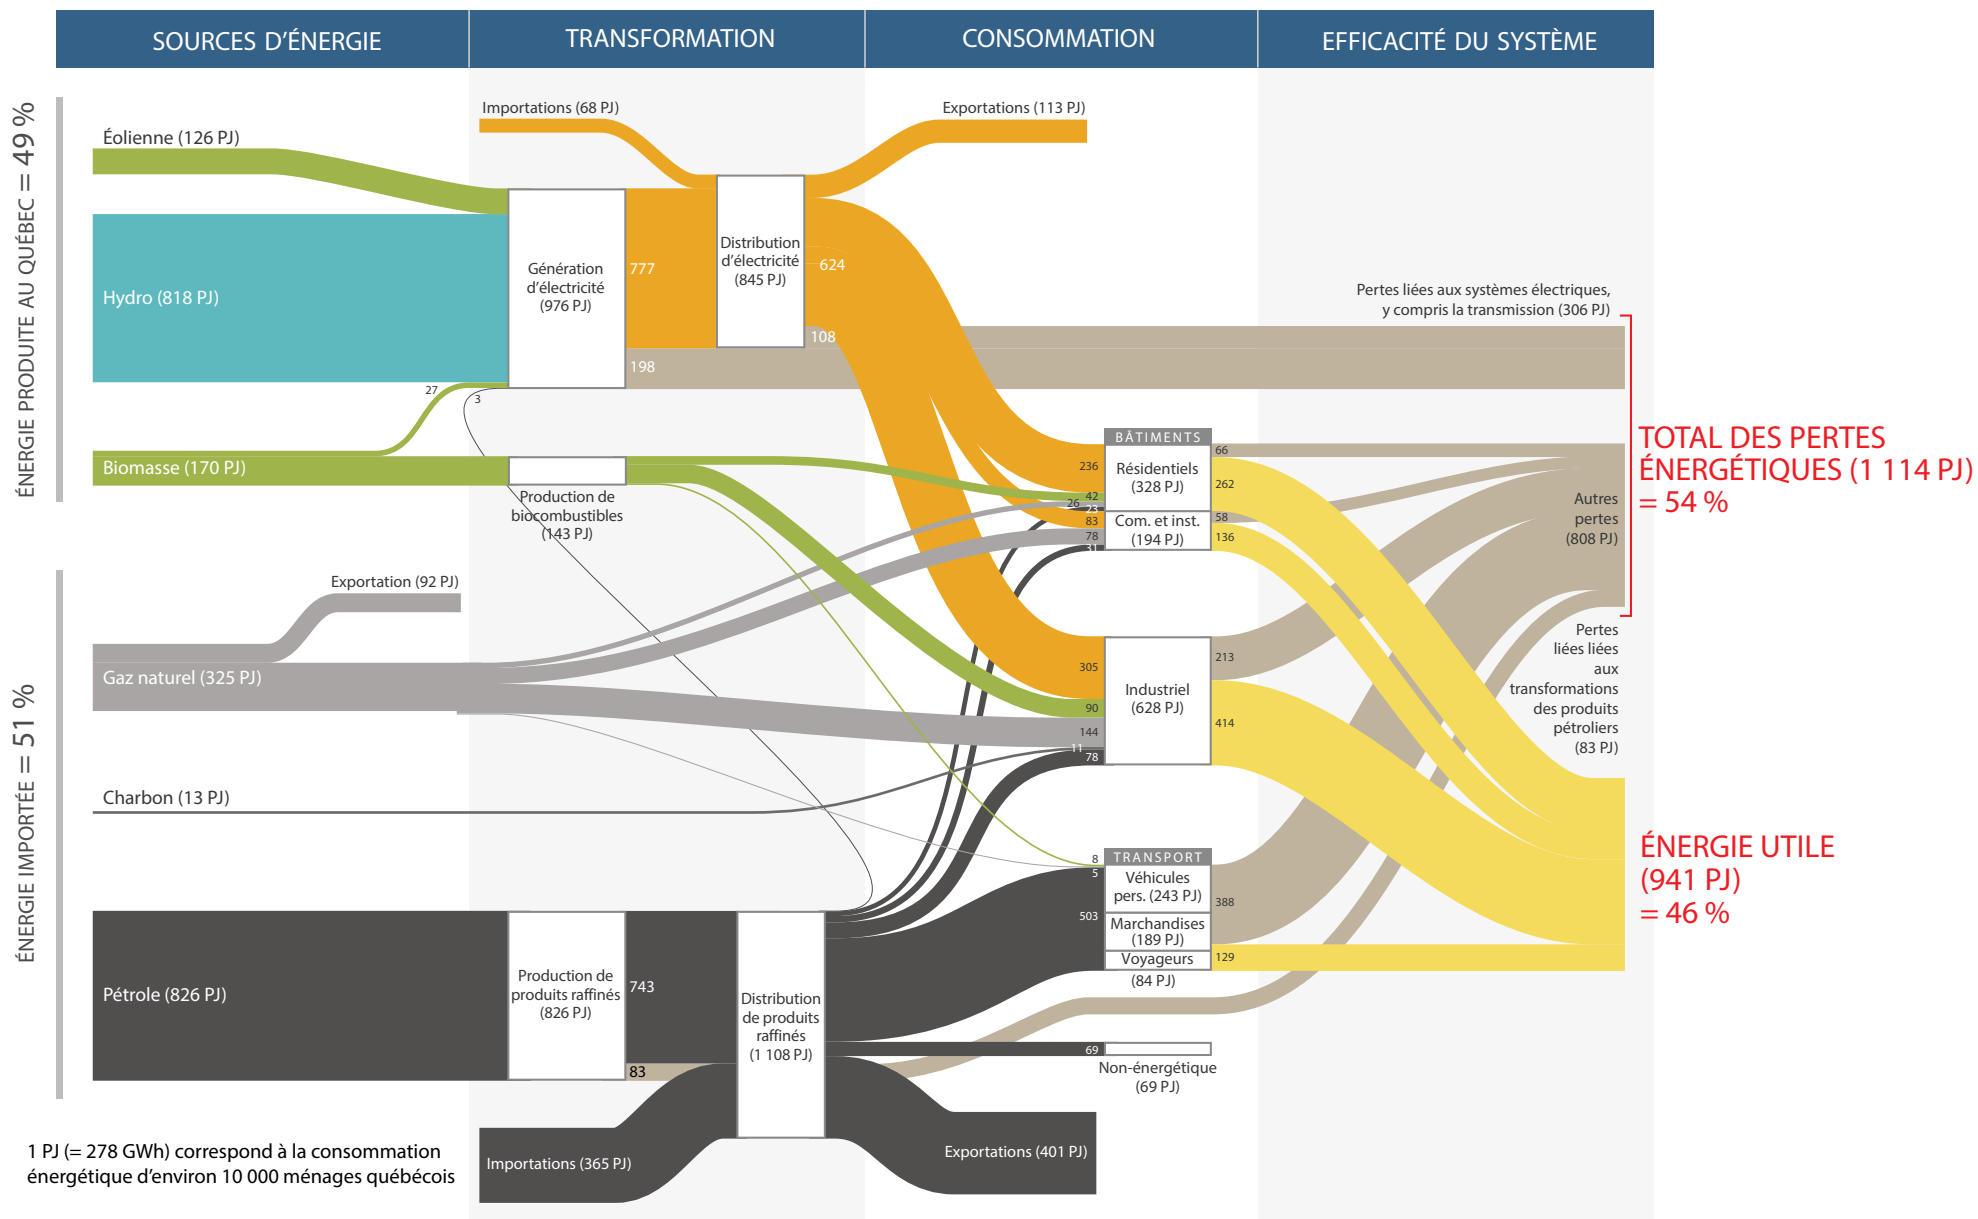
SOURCES D'ÉNERGIE

TRANSFORMATION

CONSOMMATION

EFFICACITÉ DU SYSTÈME

ÉNERGIE PRODUITE AU QUÉBEC = 49 %

ÉNERGIE IMPORTÉE = 51 %

Éolienne (126 PJ)

Hydro (818 PJ)

Biomasse (170 PJ)

Exportation (92 PJ)

Gaz naturel (325 PJ)

Charbon (13 PJ)

Pétrole (826 PJ)

Importations (68 PJ)

Génération d'électricité (976 PJ)

777

198

27

3

Distribution d'électricité (845 PJ)

624

108

Exportations (113 PJ)

Production de biocombustibles (143 PJ)

Production de produits raffinés (826 PJ)

743

83

Distribution de produits raffinés (1 108 PJ)

Importations (365 PJ)

Exportations (401 PJ)

Pertes liées aux systèmes électriques, y compris la transmission (306 PJ)

BÂTIMENTS

236

42

26

23

83

78

31

Résidentiels (328 PJ)

Com. et inst. (194 PJ)

66

262

58

136

305

90

144

11

78

Industriel (628 PJ)

213

414

TRANSPORT

8

5

503

Véhicules pers. (243 PJ)

Marchandises (189 PJ)

Voyageurs (84 PJ)

388

129

69

Non-énergétique (69 PJ)

Autres pertes (808 PJ)

Pertes liées aux transformations des produits pétroliers (83 PJ)

TOTAL DES PERTES ÉNERGÉTIQUES (1 114 PJ) = 54 %

ÉNERGIE UTILE (941 PJ) = 46 %

1 PJ (= 278 GWh) correspond à la consommation énergétique d'environ 10 000 ménages québécois